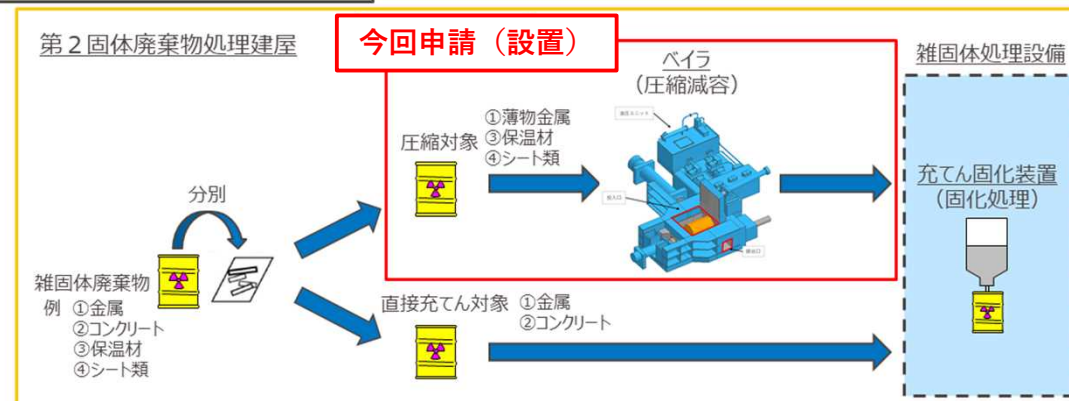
第２固体廃棄物処理建屋

今回申請（設置）

ベイラ
（圧縮減容）

雑固体処理設備

圧縮対象
①薄物金属
③保温材
④シート類

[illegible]
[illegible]
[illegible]

充てん固化装置
（固化処理）

分別

雑固体廃棄物
例 ①金属
②コンクリート
③保温材
④シート類

直接充てん対象 ①金属
②コンクリート